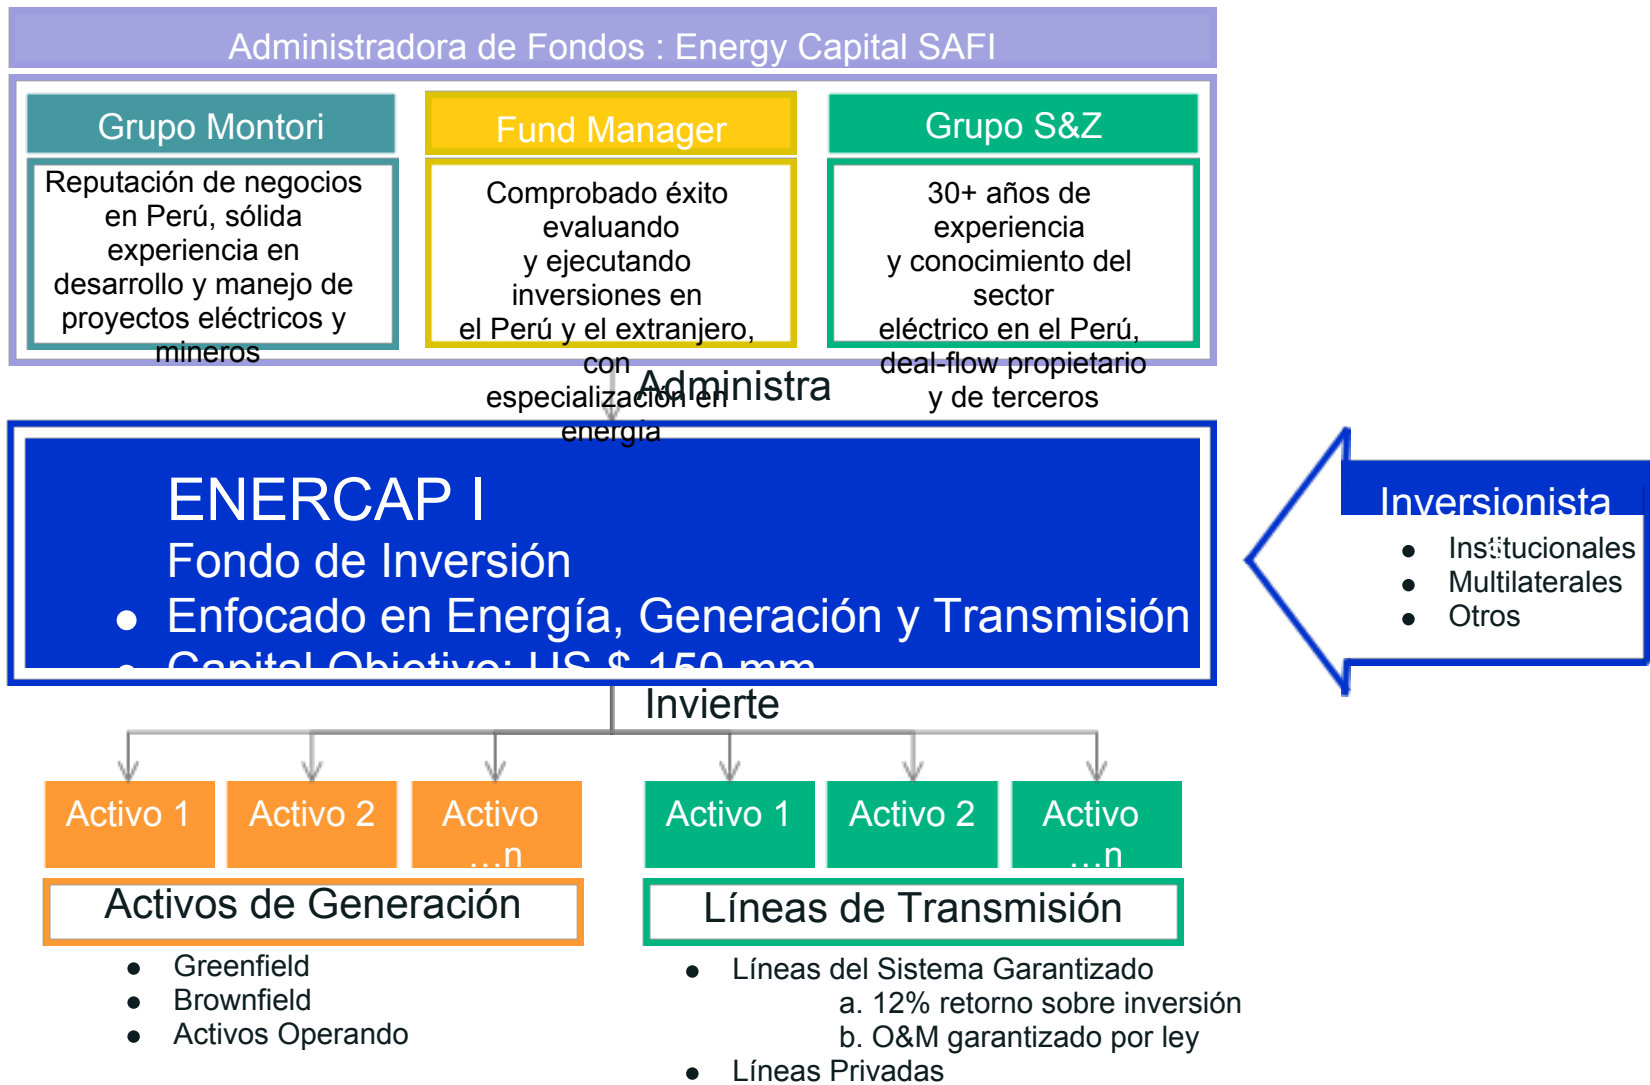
Administradora de Fondos : Energy Capital SAFI

Grupo Montori

Reputación de negocios en Perú, sólida experiencia en desarrollo y manejo de proyectos eléctricos y mineros

Fund Manager

Comprobado éxito evaluando y ejecutando inversiones en el Perú y el extranjero, con especialización en energía

Grupo S&Z

30+ años de experiencia y conocimiento del sector eléctrico en el Perú, deal-flow propietario y de terceros

Administra

ENERCAP I

Fondo de Inversión

- Enfocado en Energía, Generación y Transmisión
- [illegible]

Inversionista

- Institucionales
- Multilaterales
- Otros

Invierte

Activo 1

Activo 2

Activo …n

Activo 1

Activo 2

Activo …n

Activos de Generación

- Greenfield
- Brownfield
- Activos Operando

Líneas de Transmisión

- Líneas del Sistema Garantizado
  a. 12% retorno sobre inversión
  b. O&M garantizado por ley
- Líneas Privadas